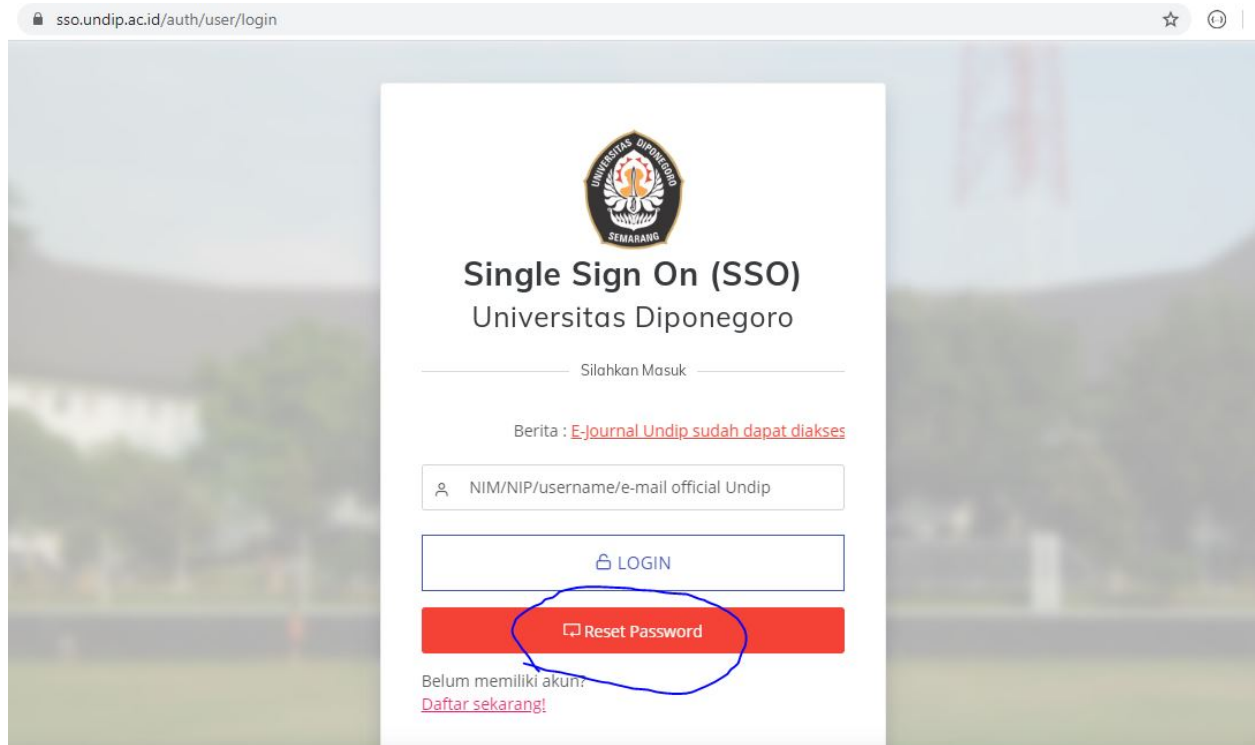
sso.undip.ac.id/auth/user/login

UNIVERSITAS DIPONEGORO
SEMARANG

Single Sign On (SSO)
Universitas Diponegoro

Silahkan Masuk

Berita : E-Journal Undip sudah dapat diakses

NIM/NIP/username/e-mail official Undip

LOGIN

Reset Password

Belum memiliki akun?
Daftar sekarang!